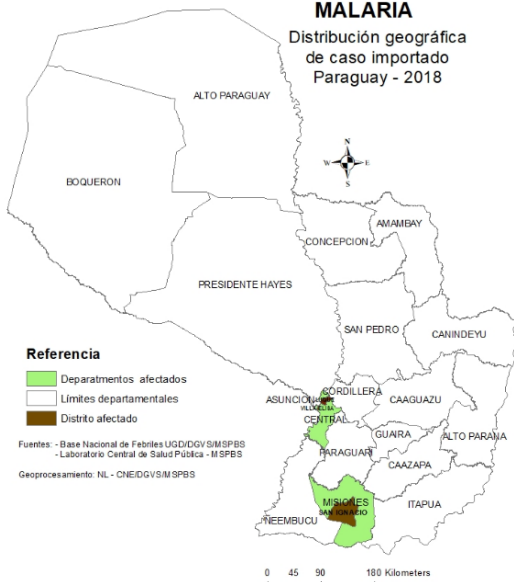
MALARIA
Distribución geográfica de caso importado Paraguay - 2018

ALTO PARAGUAY

BOQUERON

N
W E
S

AMAMBAY

CONCEPCION

PRESIDENTE HAYES

SAN PEDRO

CANINDEYU

Referencia

Departamentos afectados

Límites departamentales

Distrito afectado

CORDILLERA

ASUNCION

VILLETA

CENTRAL

CAAGUAZU

GUAIRA

ALTO PARANA

PARAGUARI

CAAZAPA

Fuentes: - Base Nacional de Febriles UGD/DGVS/MSPBS
- Laboratorio Central de Salud Pública - MSPBS

Geoprocesamiento: NL - CNE/DGVS/MSPBS

MISIONES

SAN IGNACIO

ITAPUA

ÑEEMBUCU

0 45 90 180 Kilometers